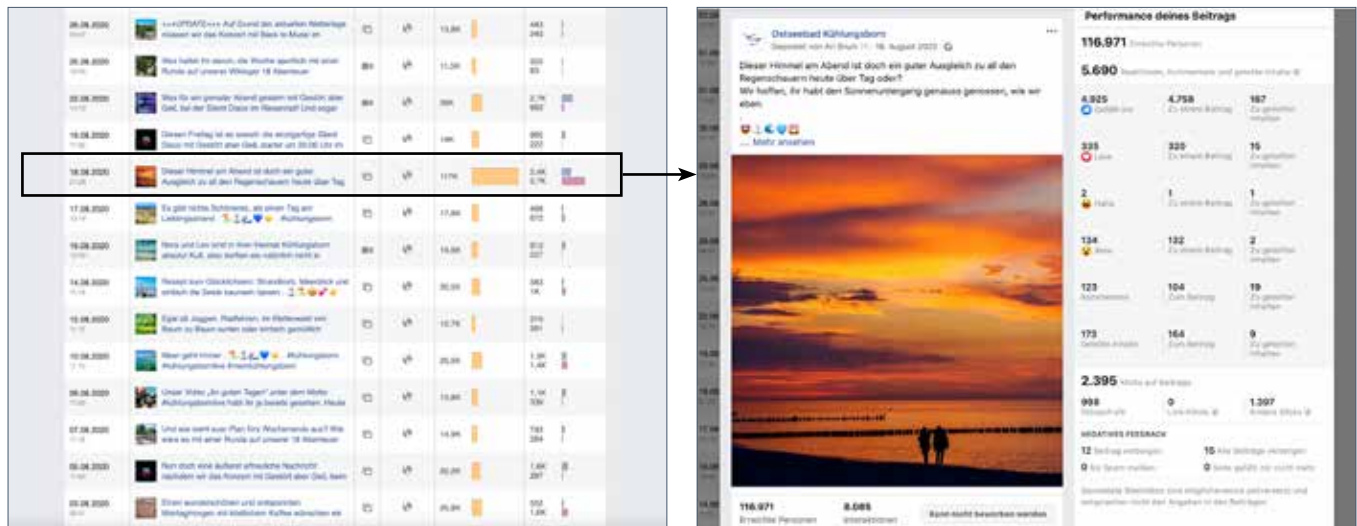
26.08.2020 +++UPDATE+++ Auf Grund des aktuellen Wetterlage müssen wir das Konzert mit Back to Music am

25.08.2020 Was haltet ihr davon, die Woche sportlich mit einer Runde auf unserer Wikinger 18 Abenteuer

22.08.2020 Was für ein genialer Abend gestern mit Gestöh aber Geil, bei der Silent Disco im Wasserhof! Und eigen

19.08.2020 Diesen Freitag ist es soweit: die einzigartige Silent Disco mit Gestöh aber Geil, startet um 21:00 Uhr

18.08.2020 Dieser Himmel am Abend ist doch ein guter Ausgleich zu all den Regenschauern heute über Tag 117K 2,4K 2,7K

17.08.2020 Es gibt nichts Schöneres, als einen Tag am Leistungsstrand. #Kühlungsborn

16.08.2020 Nora und Leo sind in ihrer Heimat Kühlungsborn absolut Kult, also dürfen wir natürlich nicht in

14.08.2020 Rezept zum Glücklichsein: Strandkorb, Meerblick und einfach die Seele baumeln lassen.

13.08.2020 Egal ob Joggen, Radfahren, im Wetterwald von Baum zu Baum surfen oder einfach genüßlich

10.08.2020 Meer geht immer. #Kühlungsborn #Ostseebad #meinkühlungsborn

08.08.2020 Unser Video „Ein guten Tagen" unter dem Motto #Kühlungsborn hatte ihr ja bereits gesehen. Heute

07.08.2020 Und wie wäre es zum Plan fürs Wochenende auch? Wir wäre es mit einer Runde auf unserer 18 Abenteuer

05.08.2020 Nun doch eine äußerst erfreuliche Nachricht: nachdem wir das Konzert mit Gestöh aber Geil, beim

03.08.2020 Einen wunderschönen und entspannten Wochenbeginn mit köstlichem Kaffee wünschen wir

Ostseebad Kühlungsborn
Gepostet von Ari Bruch 11 · 18. August 2020

Dieser Himmel am Abend ist doch ein guter Ausgleich zu all den Regenschauern heute über Tag oder?
Wir hoffen, ihr habt den Sonnenuntergang genauso genossen, wie wir eben.

... Mehr ansehen

116.971 Erreichte Personen
8.085 Interaktionen
Beitrag bewerben

Performance deines Beitrags

116.971 Erreichte Personen

5.690 Reaktionen, Kommentare und geteilte Inhalte

| 4.925 Gefällt mir | 4.758 Zu einem Beitrag | 167 Zu geteilten Inhalten |
|---|---|---|
| 335 Love | 320 Zu einem Beitrag | 15 Zu geteilten Inhalten |
| 2 Haha | 1 Zu einem Beitrag | 1 Zu geteilten Inhalten |
| 134 Wow | 132 Zu einem Beitrag | 2 Zu geteilten Inhalten |
| 123 Kommentare | 104 Zum Beitrag | 19 Zu geteilten Inhalten |
| 173 Geteilte Inhalte | 164 Zum Beitrag | 9 Zu geteilten Inhalten |

2.395 Klicks auf Beitrag

| 998 Fotoaufrufe | 0 Link-Klicks | 1.397 Andere Klicks |
|---|---|---|

NEGATIVES FEEDBACK
12 Beitrag verbergen
15 Alle Beiträge verbergen
0 Als Spam melden
0 Seite gefällt mir nicht mehr

Gemeldete Statistiken sind möglicherweise zeitversetzt und entsprechen nicht den Angaben in den Beiträgen